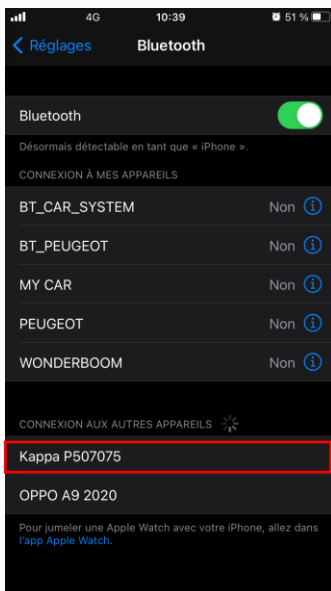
4G 10:39 51 %

Réglages Bluetooth

Bluetooth

Désormais détectable en tant que « iPhone ».

CONNEXION À MES APPAREILS

BT_CAR_SYSTEM Non

BT_PEUGEOT Non

MY CAR Non

PEUGEOT Non

WONDERBOOM Non

CONNEXION AUX AUTRES APPAREILS

Kappa P507075

OPPO A9 2020

Pour jumeler une Apple Watch avec votre iPhone, allez dans l'app Apple Watch.